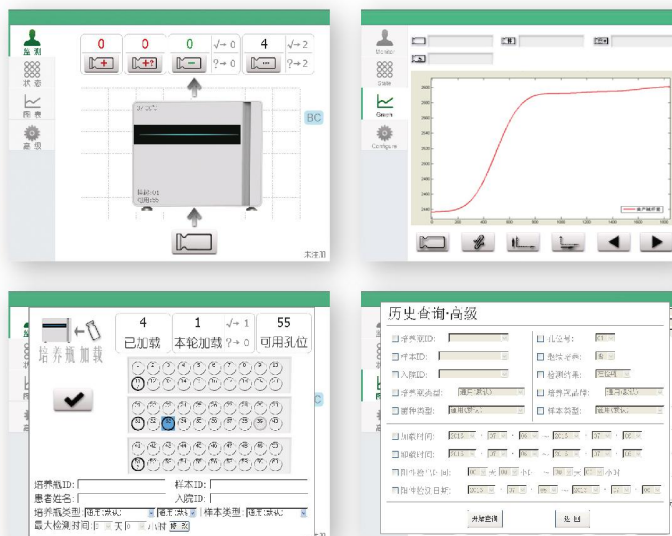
监测
状态
图表
高级

0
0
0
√→0
?→0
4
√→2
?→2

BC
未注册

Monitor
State
Graph
Configure

历史查询-高级
培养瓶加载
4
已加载
1
本轮加载
√→1
?→0
55
可用孔位

培养瓶ID:
样本ID:
患者姓名:
入院ID:
培养瓶类型:
样本类型:
最大检测时间:
天
小时

培养瓶ID:
样本ID:
入院ID:
培养瓶类型:
瓶体类型:
孔位号:
患者姓名:
检测结果:
培养瓶品牌:
样本类型:
加载时间:
卸载时间:
阳性检测时间:
阳性检出日期:
小时
开始查询
返回